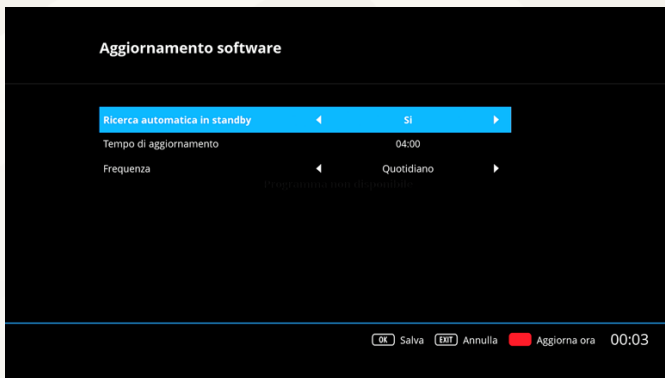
Aggiornamento software

| Ricerca automatica in standby | ◀ | Si | ▶ |
|---|---|---|---|
| Tempo di aggiornamento | | 04:00 | |
| Frequenza | ◀ | Quotidiano | ▶ |

Programma non disponibile

OK Salva EXIT Annulla Aggiorna ora 00:03